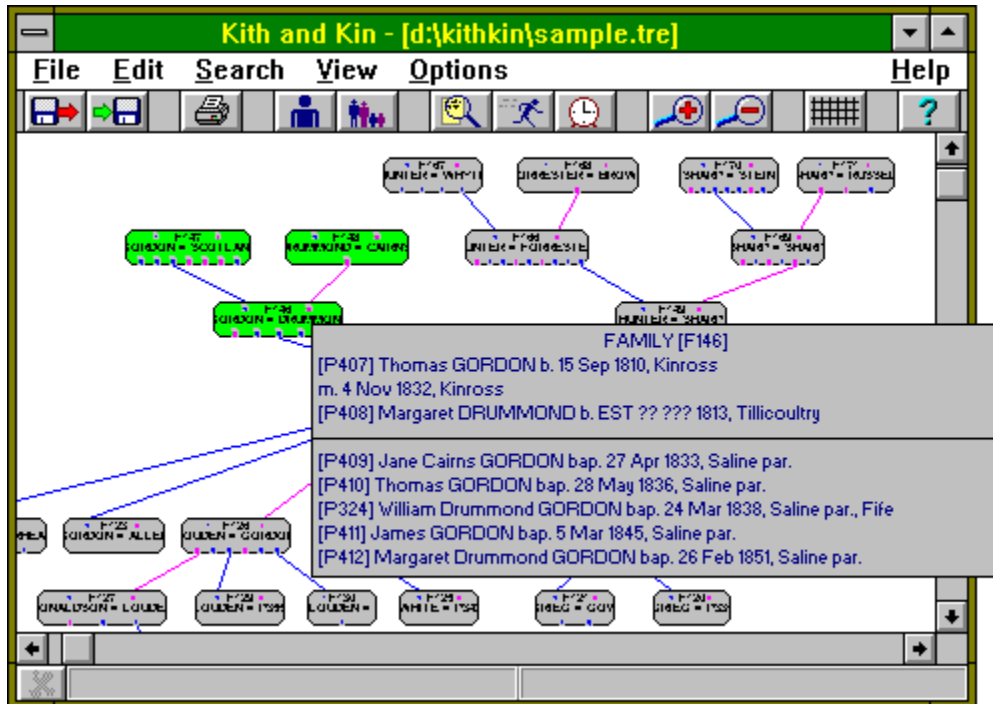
Kith and Kin - [d:\kithkin\sample.tre]

File Edit Search View Options Help

F147 UNTER = WHYTE
F148 DIGGESTER = BROWN
F170 SHARP = STEIN
F171 SHARP = RUSSEL
F147 GORDON = SCOTLAN
F148 DRUMMOND = CAIRNS
F149 HUNTER = FORRESTER
F169 SHARP = SHARP
F146 GORDON = DRUMMOND
F145 HUNTER = SHARP

FAMILY [F146]
[P407] Thomas GORDON b. 15 Sep 1810, Kinross
m. 4 Nov 1832, Kinross
[P408] Margaret DRUMMOND b. EST ?? ??? 1813, Tillicoultry

[P409] Jane Cairns GORDON bap. 27 Apr 1833, Saline par.
[P410] Thomas GORDON bap. 28 May 1836, Saline par.
[P324] William Drummond GORDON bap. 24 Mar 1838, Saline par., Fife
[P411] James GORDON bap. 5 Mar 1845, Saline par.
[P412] Margaret Drummond GORDON bap. 26 Feb 1851, Saline par.

WHEA
GORDON = ALLEN
LOUDEN = GORDON
DONALDSON = LOUDEN
LOUDEN = TSS
LOUDEN =
WHITE = TSS
SHEG = GOV
SHEG = TSS